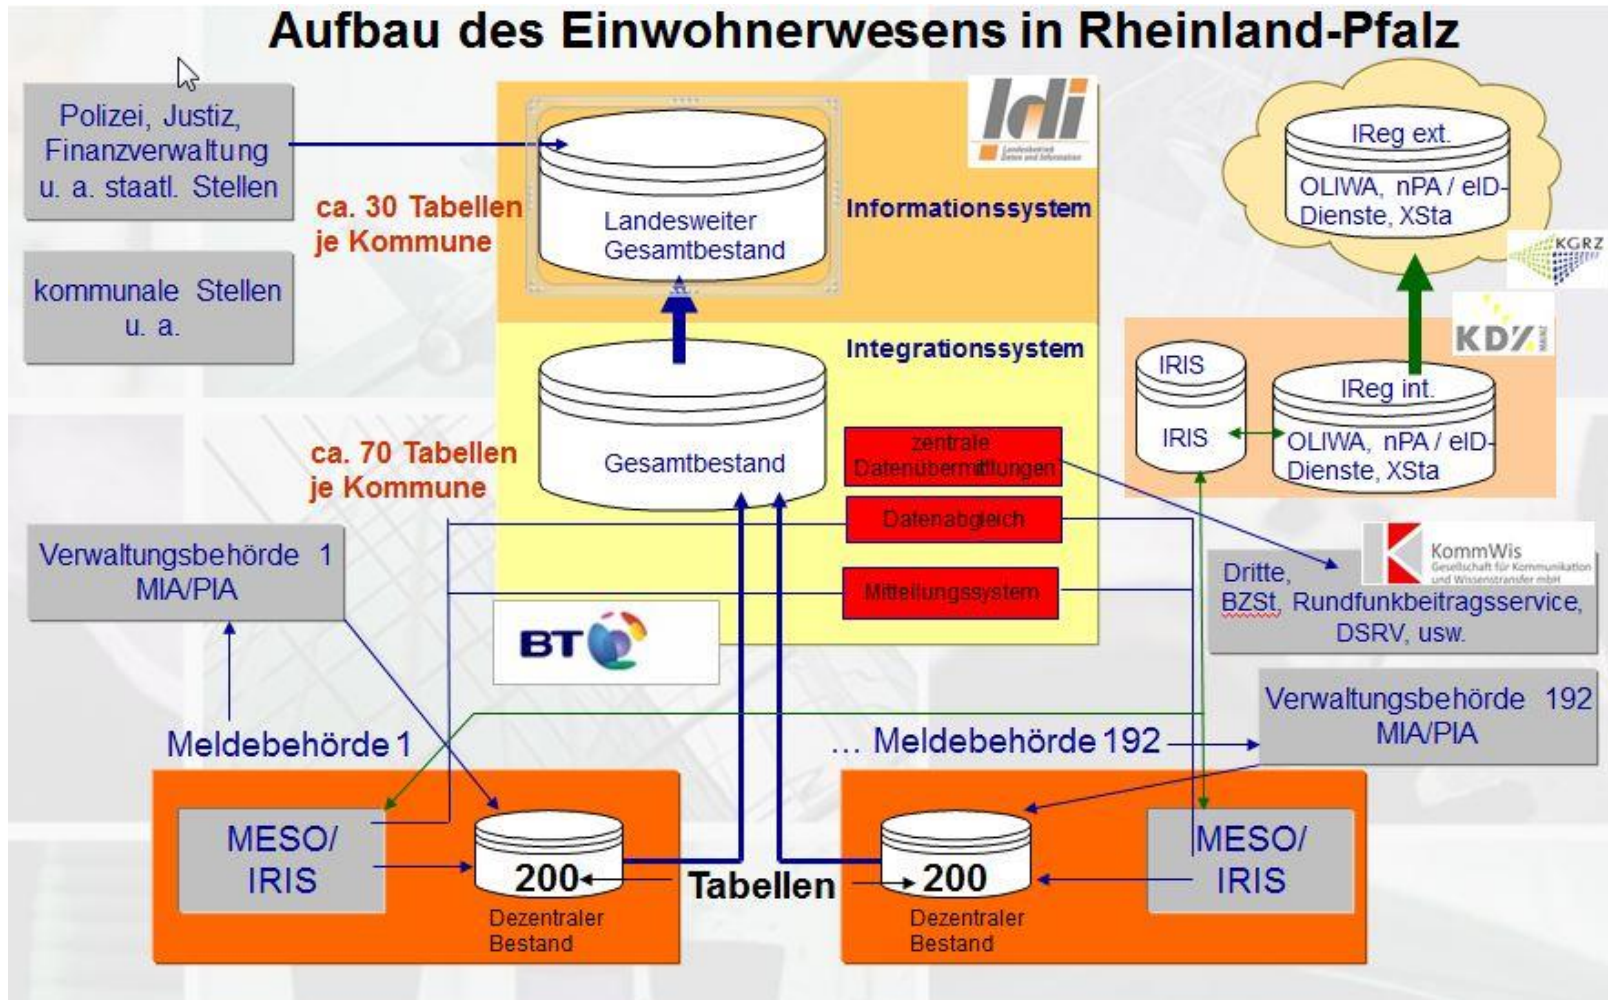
Aufbau des Einwohnerwesens in Rheinland-Pfalz

Polizei, Justiz, Finanzverwaltung u. a. staatl. Stellen

kommunale Stellen u. a.

ca. 30 Tabellen je Kommune

Landesweiter Gesamtbestand

ldi
Landesbetrieb Daten und Information

Informationssystem

Integrationssystem

ca. 70 Tabellen je Kommune

Gesamtbestand

zentrale Datenübermittlungen

Datenabgleich

Mitteilungssystem

BT

IReg ext.
OLIWA, nPA / eID-Dienste, XSta

KGRZ

KDZ MAINZ

IRIS
IRIS

IReg int.
OLIWA, nPA / eID-Dienste, XSta

KommWis
Gesellschaft für Kommunikation und Wissenstransfer mbH

Dritte, BZSt, Rundfunkbeitragsservice, DSRV, usw.

Verwaltungsbehörde 1 MIA/PIA

Verwaltungsbehörde 192 MIA/PIA

Meldebehörde 1

… Meldebehörde 192

MESO/ IRIS

200
Dezentraler Bestand

Tabellen

200
Dezentraler Bestand

MESO/ IRIS